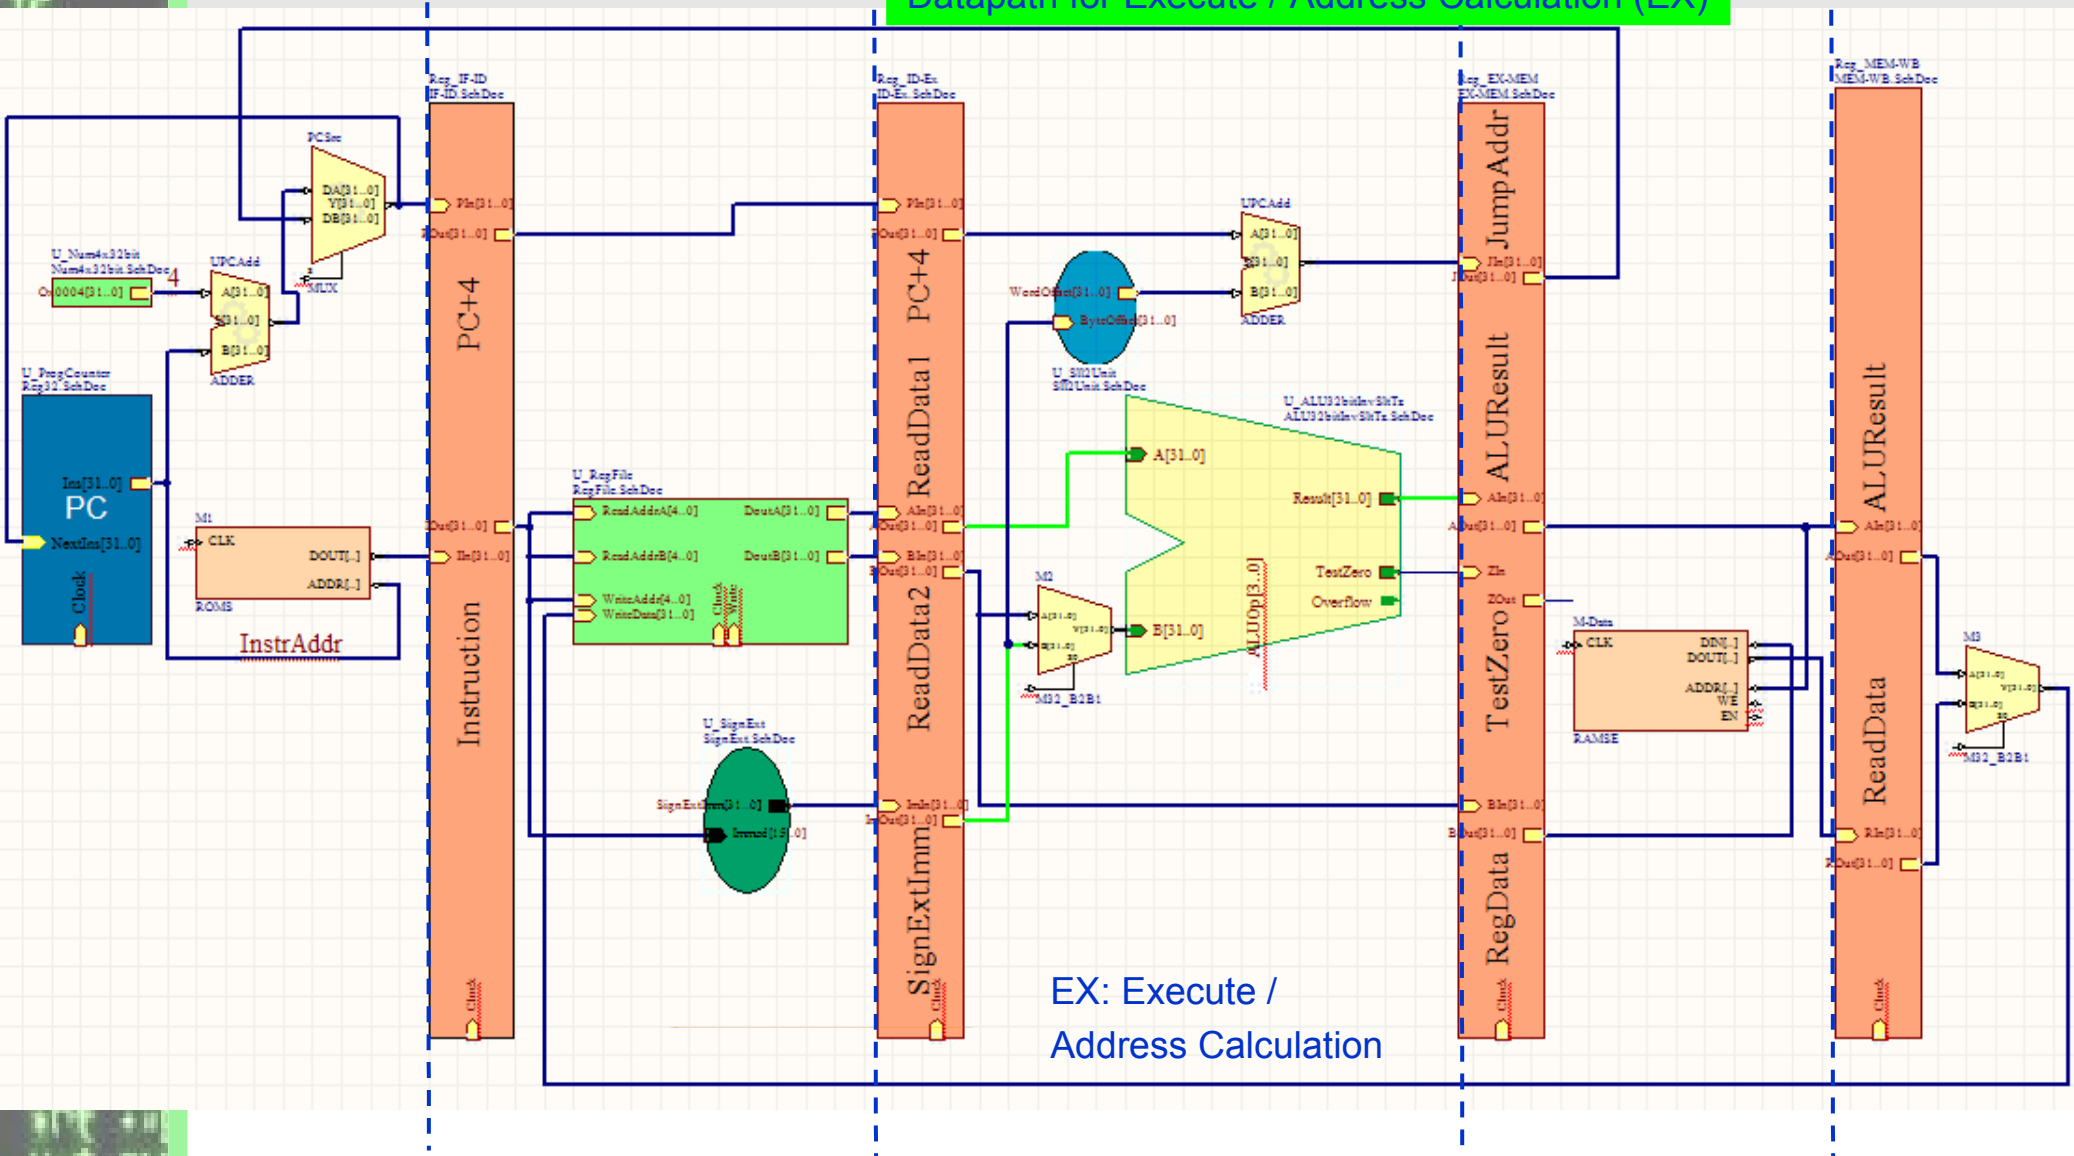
Datapath for Execute / Address Calculation (EX)

Reg_IF-ID
IF-ID.SchDoc
Reg_ID-Ex
ID-Ex.SchDoc
Reg_EX-MEM
EX-MEM.SchDoc
Reg_MEM-WB
MEM-WB.SchDoc

PCSrc
DA[31..0]
Y[31..0]
DB[31..0]
MUX

U_Num4x32bit
Num4x32bit.SchDoc
O 0004[31..0]
4

UPCAdd
A[31..0]
S[31..0]
B[31..0]
ADDER

U_ProgCounter
Reg32.SchDoc
Ins[31..0]
PC
NextIns[31..0]
Clock

M1
CLK
DOUT[..]
ADDR[..]
ROMS
InstrAddr

PIn[31..0]
POut[31..0]
PC+4
IOut[31..0]
IIn[31..0]
Instruction
Clock

U_RegFile
RegFile.SchDoc
ReadAddrA[4..0]
DoutA[31..0]
ReadAddrB[4..0]
DoutB[31..0]
WriteAddr[4..0]
WriteData[31..0]
Clock
Write

U_SignExt
SignExt.SchDoc
SignExtImm[31..0]
Immed[15..0]

PIn[31..0]
POut[31..0]
PC+4
ReadData1
AIn[31..0]
AOut[31..0]
BIn[31..0]
BOut[31..0]
ReadData2
ImIn[31..0]
ImOut[31..0]
SignExtImm
Clock

WordOffset[31..0]
ByteOffset[31..0]
U_Sll2Unit
Sll2Unit.SchDoc

UPCAdd
A[31..0]
S[31..0]
B[31..0]
ADDER

U_ALU32bitInvSltTz
ALU32bitInvSltTz.SchDoc
A[31..0]
Result[31..0]
TestZero
Overflow
B[31..0]
ALUOp[3..0]

M2
A[31..0]
Y[31..0]
B[31..0]
M32_B2B1

JumpAddr
JIn[31..0]
JOut[31..0]
ALUResult
AIn[31..0]
AOut[31..0]
ZIn
ZOut
TestZero
BIn[31..0]
BOut[31..0]
RegData
Clock

M-Data
CLK
DIN[..]
DOUT[..]
ADDR[..]
WE
EN
RAMSE

ALUResult
AIn[31..0]
AOut[31..0]
ReadData
RIn[31..0]
ROut[31..0]
Clock

M3
A[31..0]
Y[31..0]
B[31..0]
M32_B2B1

EX: Execute /
Address Calculation